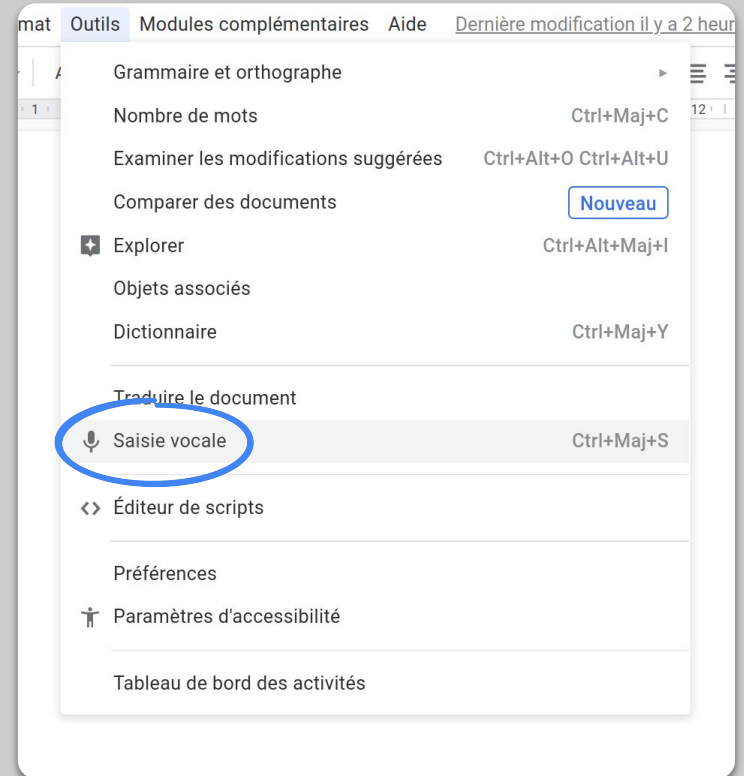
mat Outils Modules complémentaires Aide Dernière modification il y a 2 heur

Grammaire et orthographe
Nombre de mots Ctrl+Maj+C
Examiner les modifications suggérées Ctrl+Alt+O Ctrl+Alt+U
Comparer des documents Nouveau
Explorer Ctrl+Alt+Maj+I
Objets associés
Dictionnaire Ctrl+Maj+Y

Traduire le document
Saisie vocale Ctrl+Maj+S

Éditeur de scripts

Préférences
Paramètres d'accessibilité

Tableau de bord des activités